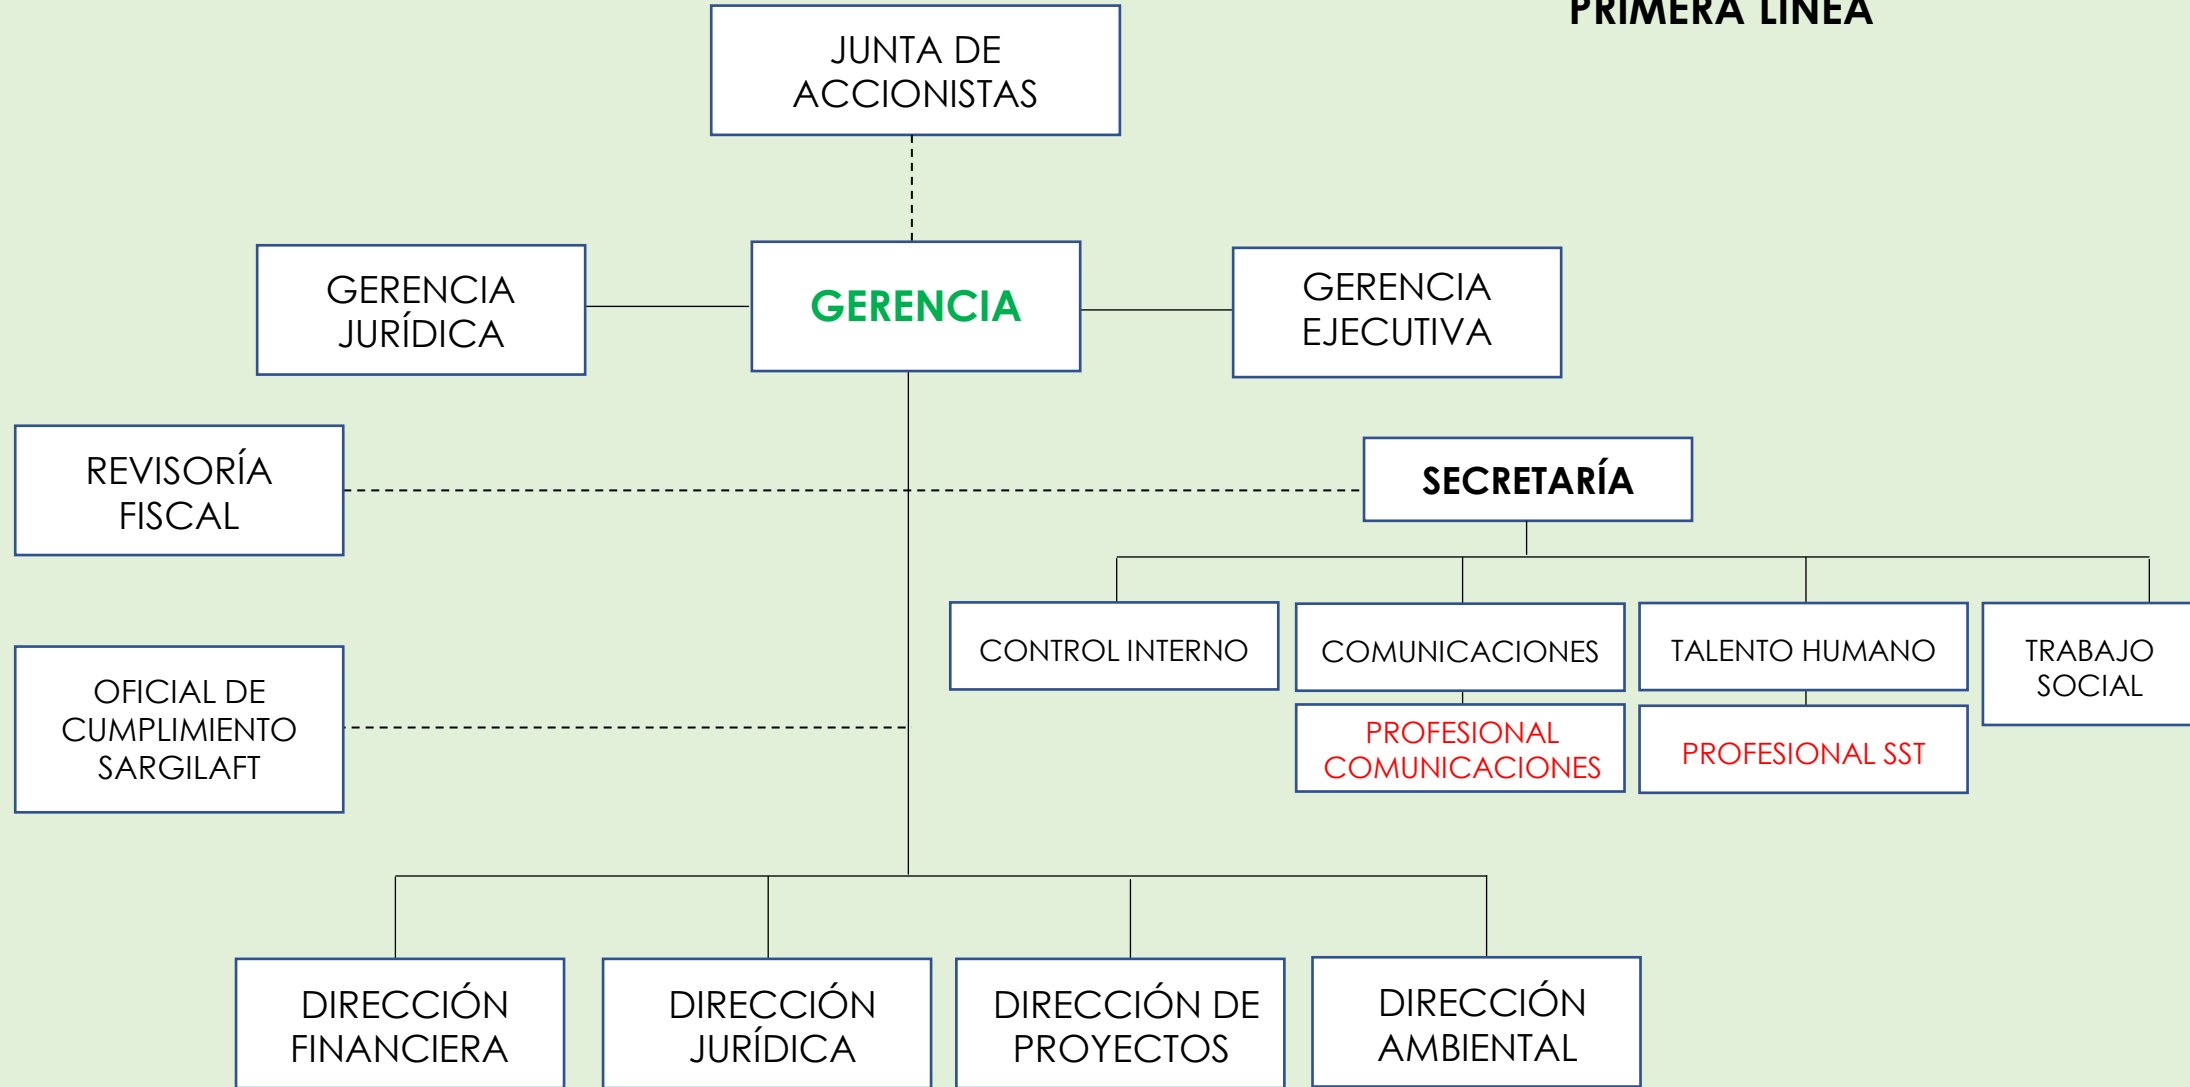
PRIMERA LINEA

JUNTA DE ACCIONISTAS

GERENCIA JURÍDICA

GERENCIA

GERENCIA EJECUTIVA

REVISORÍA FISCAL

SECRETARÍA

CONTROL INTERNO

COMUNICACIONES

TALENTO HUMANO

TRABAJO SOCIAL

PROFESIONAL COMUNICACIONES

PROFESIONAL SST

OFICIAL DE CUMPLIMIENTO SARGILAFT

DIRECCIÓN FINANCIERA

DIRECCIÓN JURÍDICA

DIRECCIÓN DE PROYECTOS

DIRECCIÓN AMBIENTAL